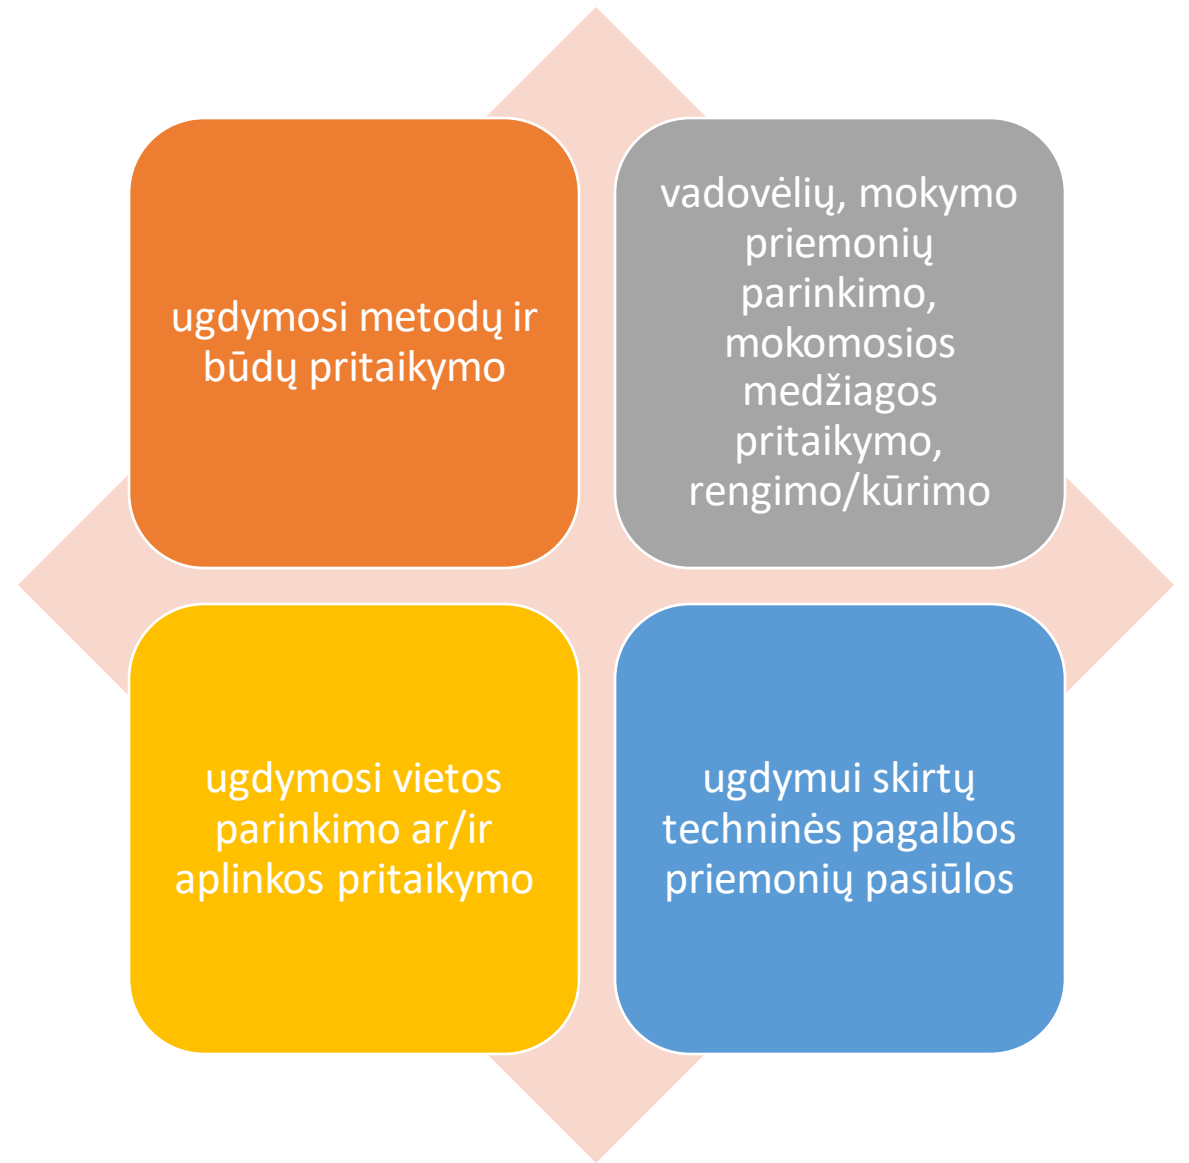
ugdymosi metodų ir būdų pritaikymo

vadovėlių, mokymo priemonių parinkimo, mokomosios medžiagos pritaikymo, rengimo/kūrimo

ugdymosi vietos parinkimo ar/ir aplinkos pritaikymo

ugdymui skirtų techninės pagalbos priemonių pasiūlos